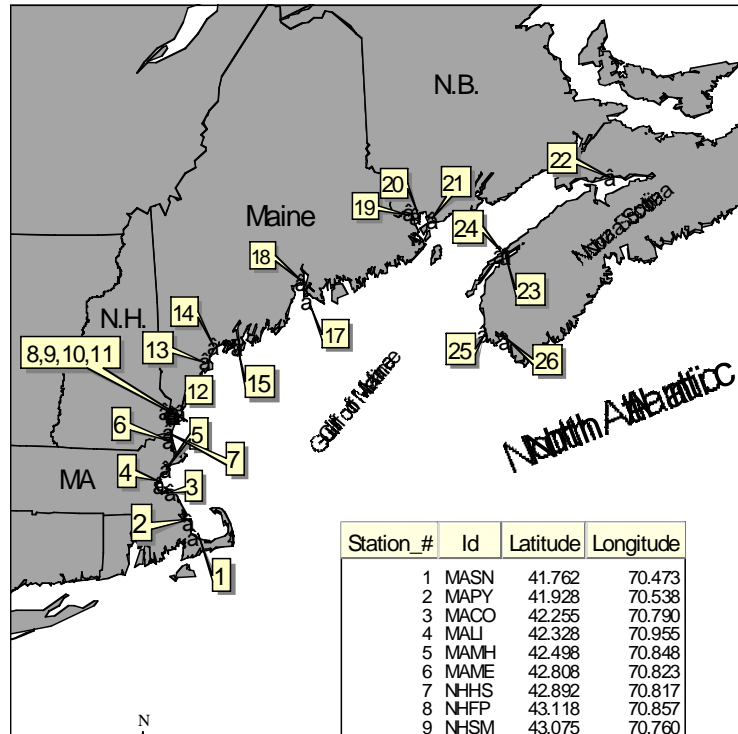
N.B.

22

20

21

19

24

Maine

Nova Scotia

18

23

17

N.H.

14

13

15

25

26

8,9,10,11

Gulf of Maine

12

North Atlantic

6

5

7

MA

4

3

2

1

| Station_# | Id | Latitude | Longitude |
|---|---|---|---|
| 1 | MASN | 41.762 | 70.473 |
| 2 | MAPY | 41.928 | 70.538 |
| 3 | MACO | 42.255 | 70.790 |
| 4 | MALI | 42.328 | 70.955 |
| 5 | MAMH | 42.498 | 70.848 |
| 6 | MAME | 42.808 | 70.823 |
| 7 | NHHS | 42.892 | 70.817 |
| 8 | NHFP | 43.118 | 70.857 |
| 9 | NHSM | 43.075 | 70.760 |

N